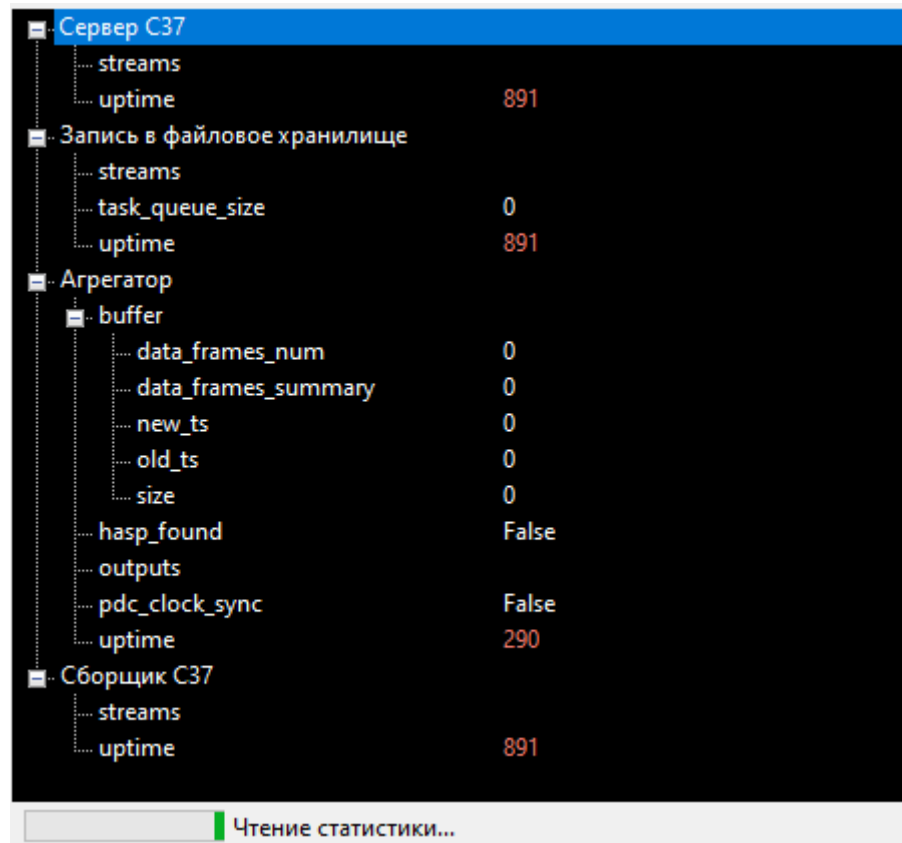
Сервер C37
streams
uptime 891
Запись в файловое хранилище
streams
task_queue_size 0
uptime 891
Агрегатор
buffer
data_frames_num 0
data_frames_summary 0
new_ts 0
old_ts 0
size 0
hasp_found False
outputs
pdc_clock_sync False
uptime 290
Сборщик C37
streams
uptime 891

Чтение статистики...